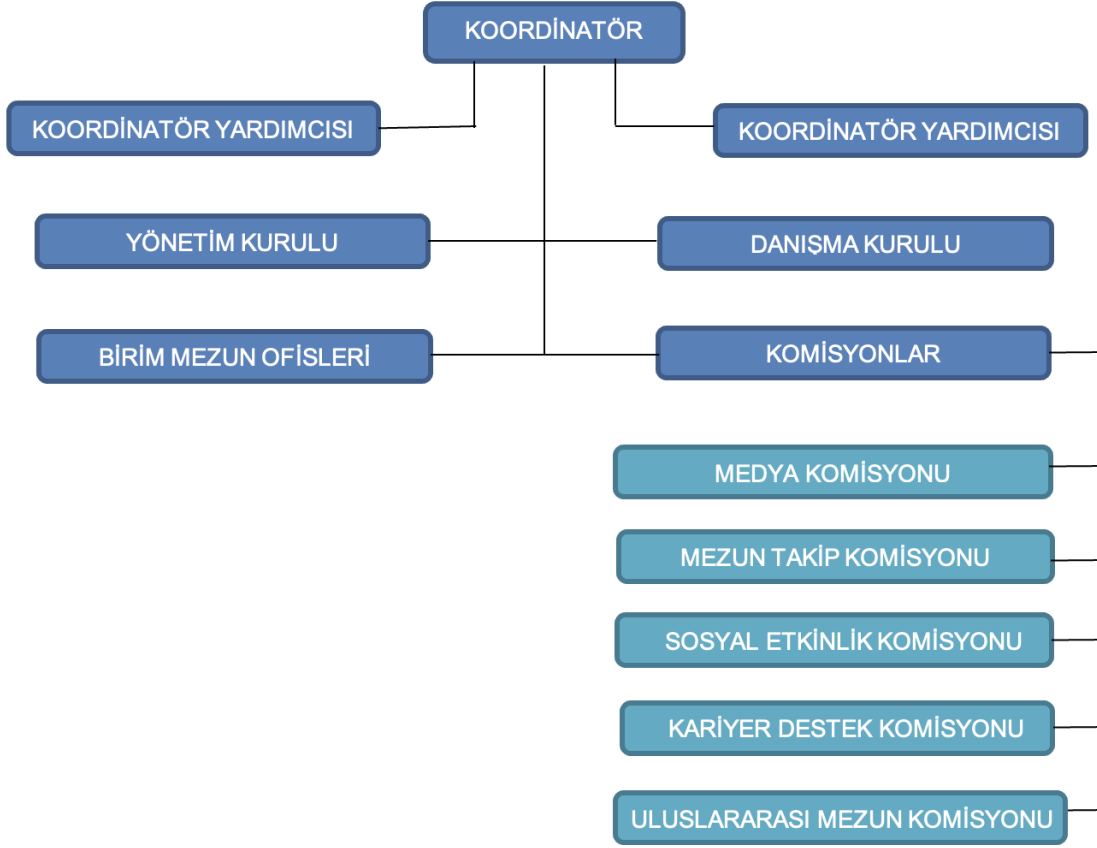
KOORDİNATÖR

KOORDİNATÖR YARDIMCISI

KOORDİNATÖR YARDIMCISI

YÖNETİM KURULU

DANIŞMA KURULU

BİRİM MEZUN OFİSLERİ

KOMİSYONLAR

MEDYA KOMİSYONU

MEZUN TAKİP KOMİSYONU

SOSYAL ETKİNLİK KOMİSYONU

KARİYER DESTEK KOMİSYONU

ULUSLARARASI MEZUN KOMİSYONU